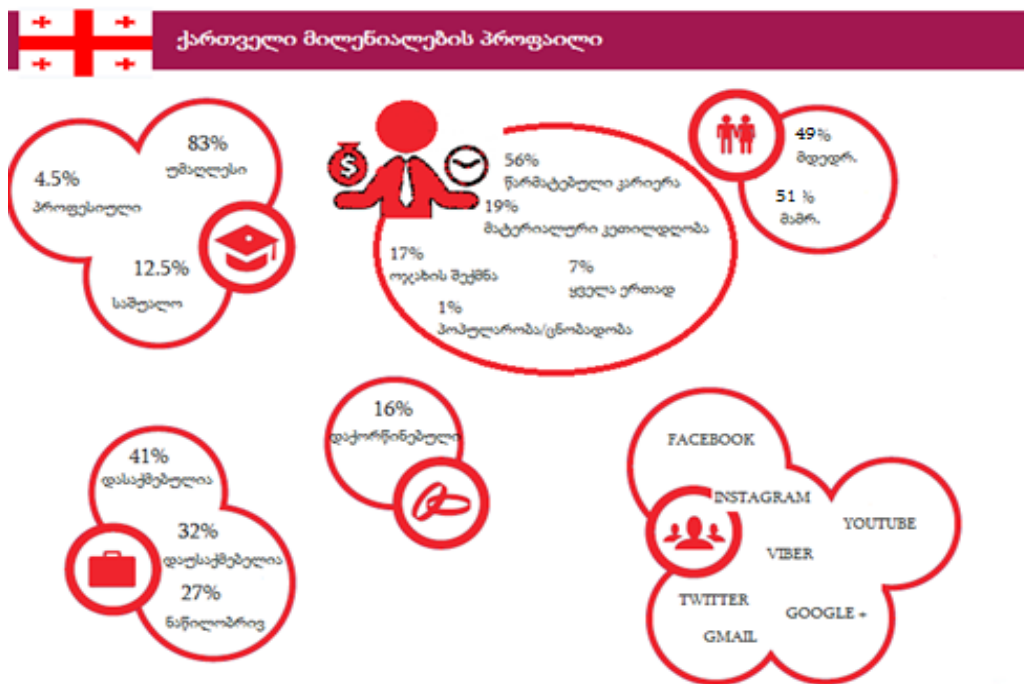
ქართველი მილენიალების პროფაილი

83%
უმაღლესი

4.5%
პროფესიული

12.5%
საშუალო

56%
წარმატებული კარიერა

19%
მატერიალური კეთილდღეობა

17%
ოჯახის შექმნა

7%
ყველა ერთად

1%
პოპულარობა/ცნობადობა

49%
მდედრ.

51 %
მამრ.

16%
დაქორწინებული

41%
დასაქმებულია

32%
დაუსაქმებელია

27%
ნაწილობრივ

FACEBOOK
INSTAGRAM
YOUTUBE
VIBER
TWITTER
GOOGLE +
GMAIL